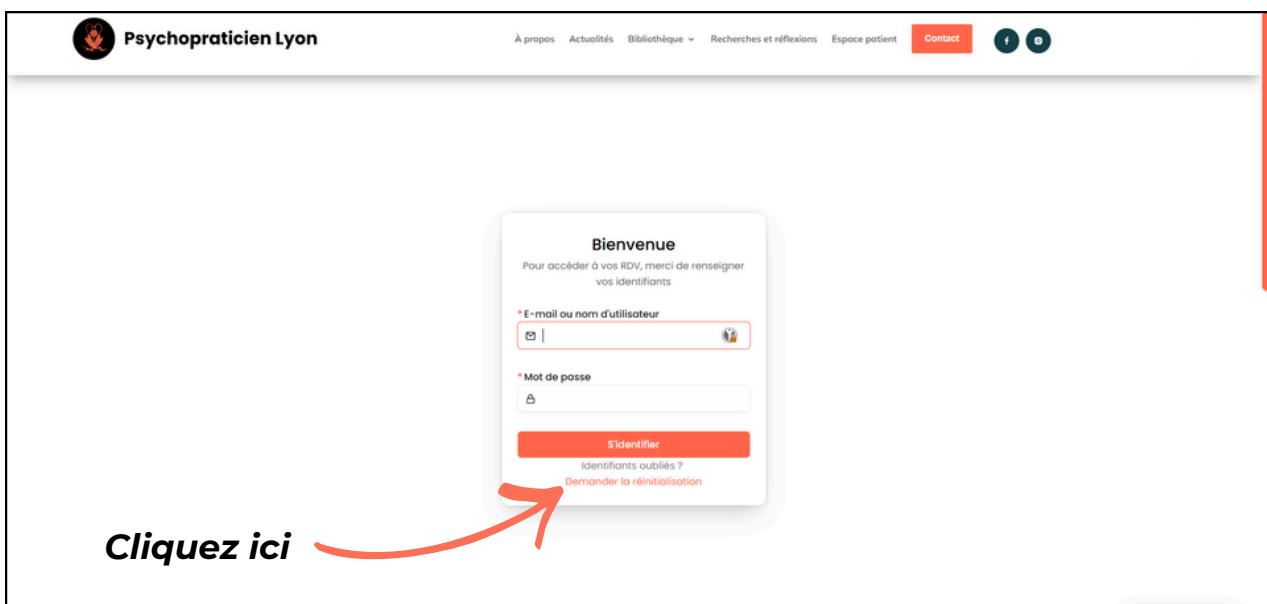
Psychopraticien Lyon

À propos Actualités Bibliothèque Recherches et réflexions Espace patient Contact

Bienvenue

Pour accéder à vos RDV, merci de renseigner vos identifiants

* E-mail ou nom d'utilisateur

* Mot de passe

S'identifier

Identifiants oubliés ?

Demander la réinitialisation

Cliquez ici